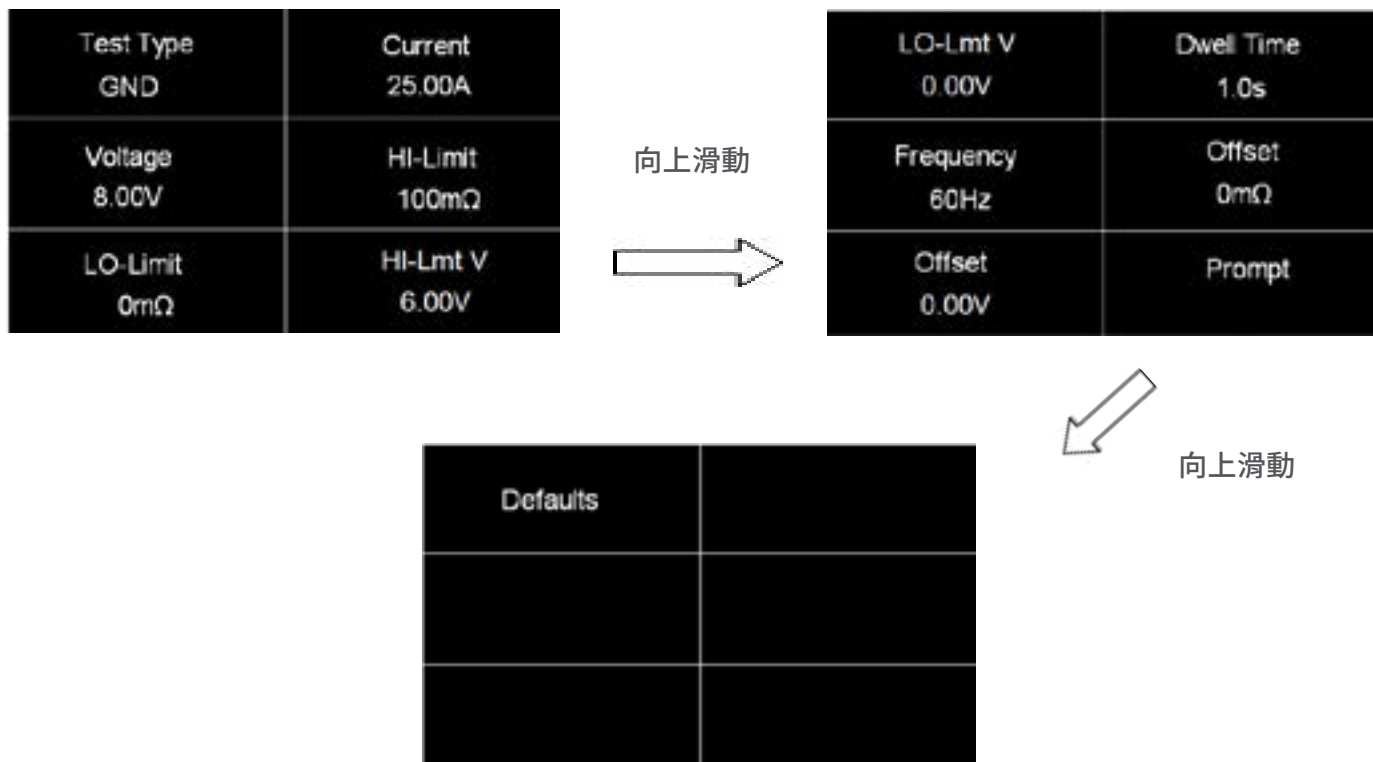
| Test Type GND | Current 25.00A |
|---|---|
| Voltage 8.00V | HI-Limit 100mΩ |
| LO-Limit 0mΩ | HI-Lmt V 6.00V |

向上滑動

| LO-Lmt V 0.00V | Dwell Time 1.0s |
|---|---|
| Frequency 60Hz | Offset 0mΩ |
| Offset 0.00V | Prompt |

向上滑動

| Defaults | |
|---|---|
| | |
| | |